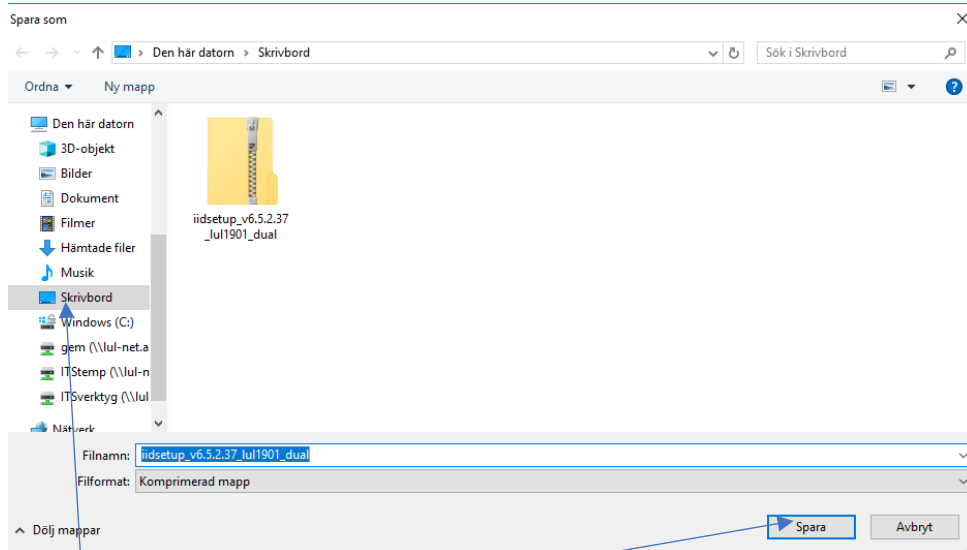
Spara som

Den här datorn > Skrivbord

Sök i Skrivbord

Ordna ▾ Ny mapp

Den här datorn
3D-objekt
Bilder
Dokument
Filmer
Hämtade filer
Musik
Skrivbord
Windows (C:)
gem (\\lul-net.a
ITStemp (\\lul-n
ITSverktyg (\\lul
Nätverk

iidsetup_v6.5.2.37_lul1901_dual

Filnamn: iidsetup_v6.5.2.37_lul1901_dual
Filformat: Komprimerad mapp

Dölj mappar

Spara Avbryt